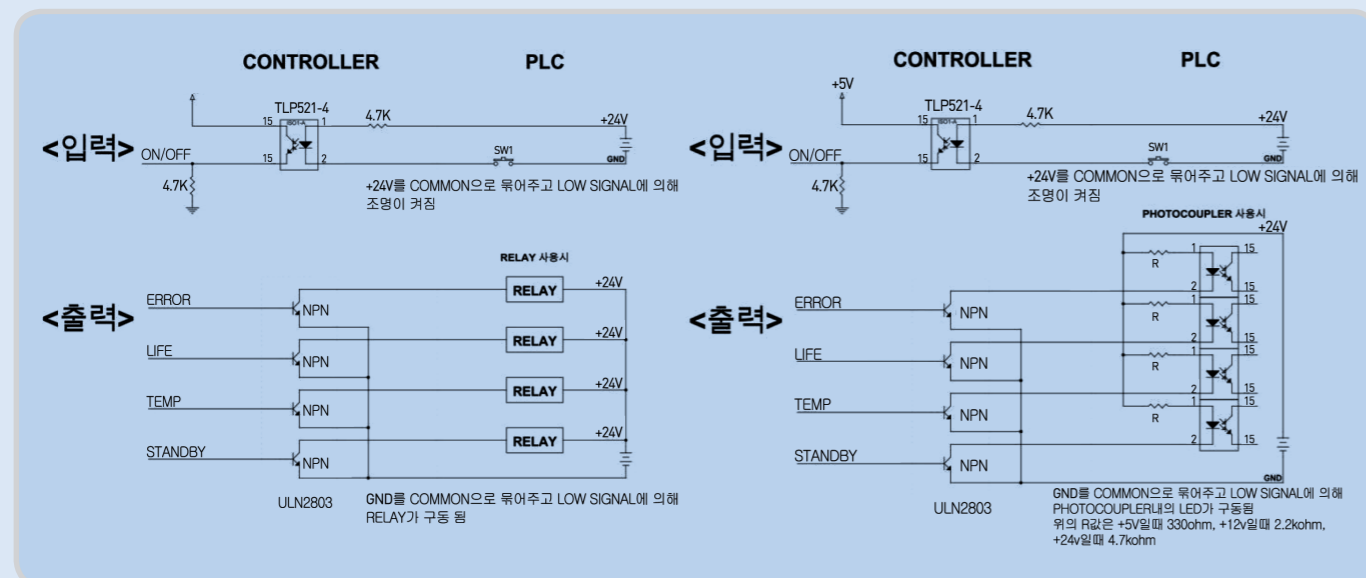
CONTROLLER PLC

TLP521-4

4.7K

+24V

<입력> ON/OFF

15 1

15 2

SW1

GND

4.7K

+24V를 COMMON으로 묶어주고 LOW SIGNAL에 의해 조명이 켜짐

RELAY 사용시

<출력>

ERROR NPN

LIFE NPN

TEMP NPN

STANDBY NPN

RELAY +24V

RELAY +24V

RELAY +24V

RELAY +24V

ULN2803

GND를 COMMON으로 묶어주고 LOW SIGNAL에 의해 RELAY가 구동 됨

CONTROLLER PLC

+5V

TLP521-4

4.7K

+24V

<입력> ON/OFF

15 1

15 2

SW1

GND

4.7K

+24V를 COMMON으로 묶어주고 LOW SIGNAL에 의해 조명이 켜짐

PHOTOCOUPLER 사용시

+24V

<출력>

ERROR NPN

LIFE NPN

TEMP NPN

STANDBY NPN

R 1 15

2 15

R 1 15

2 15

R 1 15

2 15

R 1 15

2 15

GND

ULN2803

GND를 COMMON으로 묶어주고 LOW SIGNAL에 의해 PHOTOCOUPLER내의 LED가 구동됨
위의 R값은 +5V일때 330ohm, +12v일때 2.2kohm, +24v일때 4.7kohm